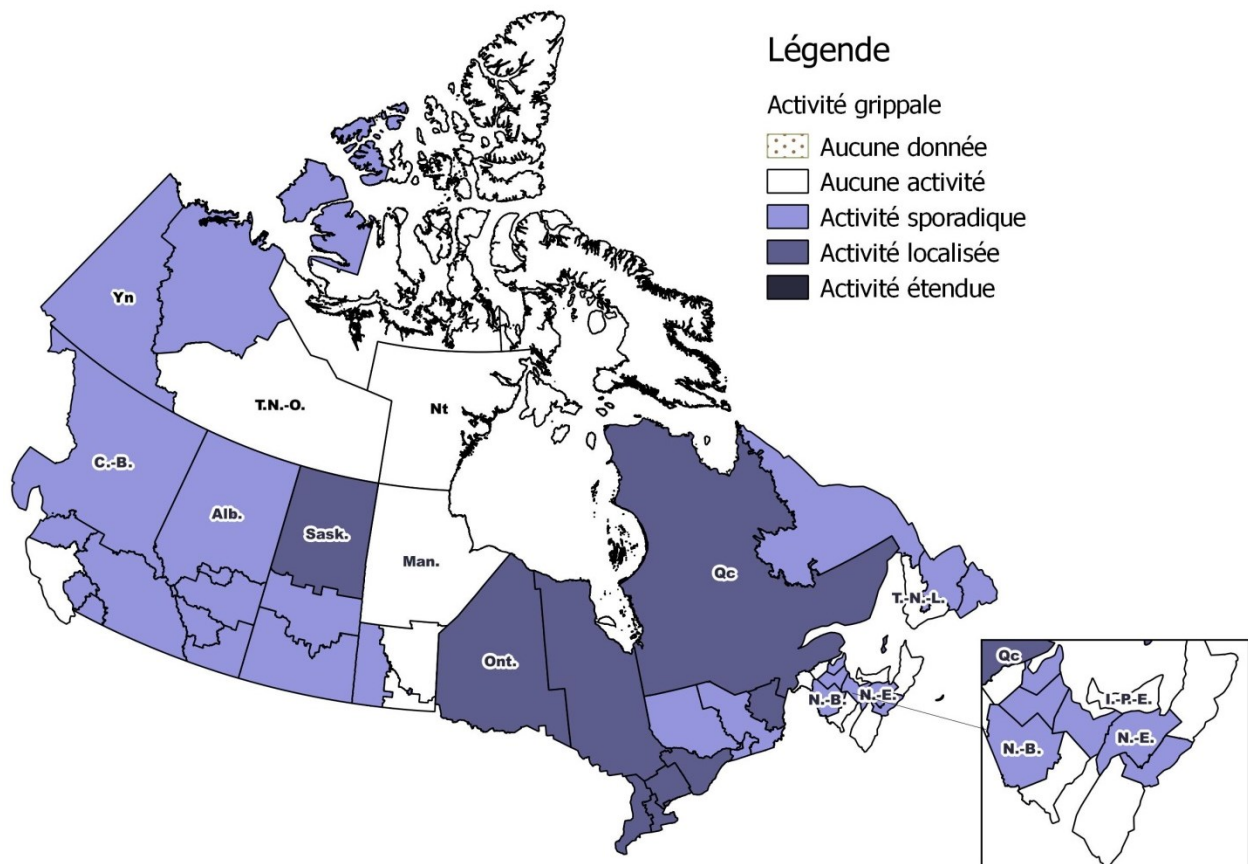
Légende

Activité grippale

Aucune donnée
Aucune activité
Activité sporadique
Activité localisée
Activité étendue

Yn
T.N.-O.
Nt
C.-B.
Alb.
Sask.
Man.
Qc
T.-N.-L.
Ont.
N.-B.
N.-E.

Qc
I.-P.-E.
N.-B.
N.-E.